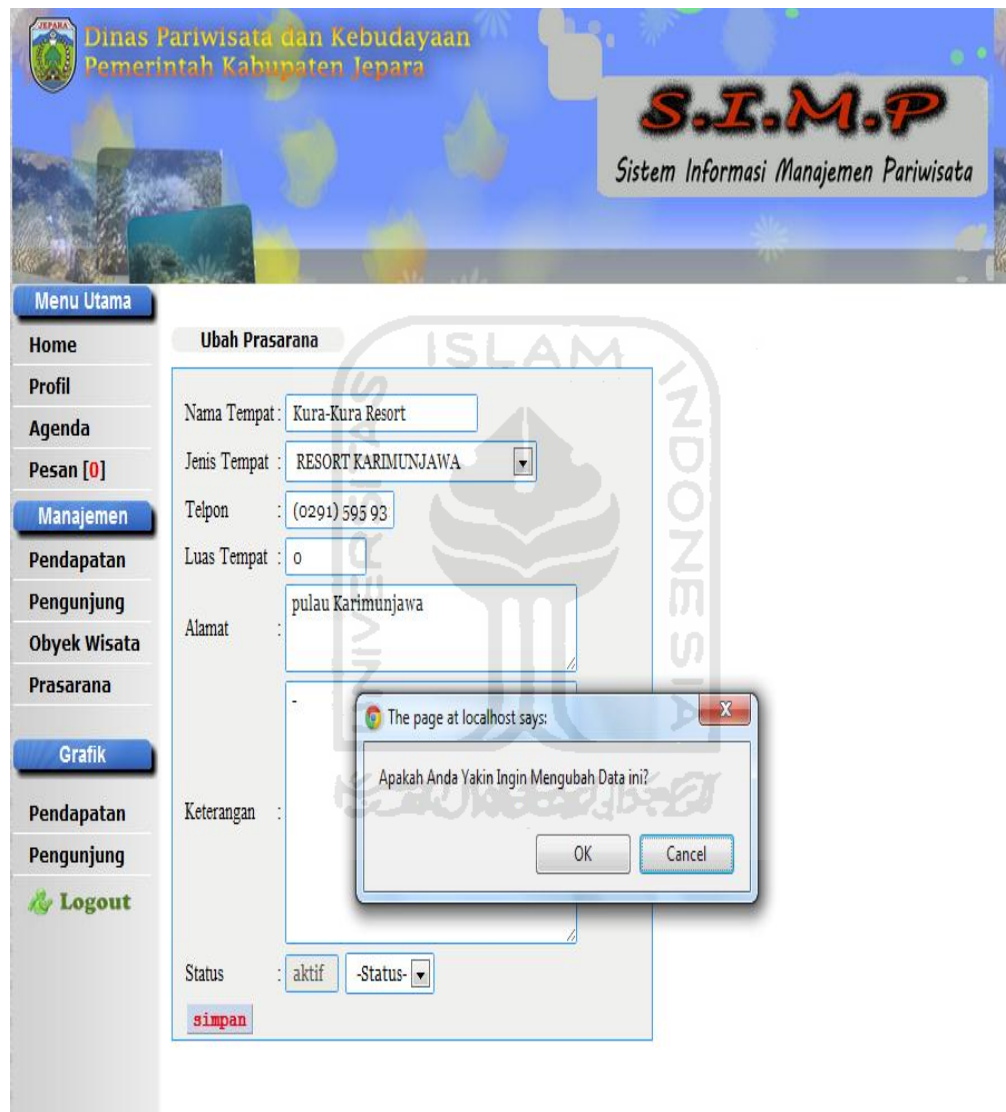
JEPARA

Dinas Pariwisata dan Kebudayaan
Pemerintah Kabupaten Jepara

S.I.M.P
Sistem Informasi Manajemen Pariwisata

Menu Utama
Home
Profil
Agenda
Pesan [0]
Manajemen
Pendapatan
Pengunjung
Obyek Wisata
Prasarana
Grafik
Pendapatan
Pengunjung
Logout

Ubah Prasarana

Nama Tempat : Kura-Kura Resort
Jenis Tempat : RESORT KARIMUNJAWA
Telpon : (0291) 595 93
Luas Tempat : 0
Alamat : pulau Karimunjawa
Keterangan : -
Status : aktif -Status-
simpan

The page at localhost says:
Apakah Anda Yakin Ingin Mengubah Data ini?
OK Cancel

ISLAM INDONESIA UNIVERSITAS